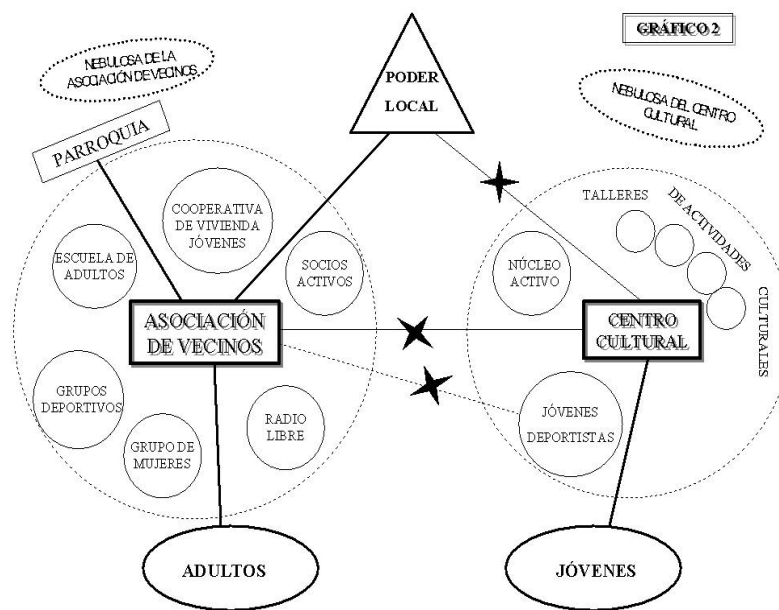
GRÁFICO 2

NEBULOSA DE LA ASOCIACIÓN DE VECINOS

PODER LOCAL

NEBULOSA DEL CENTRO CULTURAL

PARROQUIA

COOPERATIVA DE VIVIENDA JÓVENES

ESCUELA DE ADULTOS

SOCIOS ACTIVOS

TALLERES DE ACTIVIDADES CULTURALES

NÚCLEO ACTIVO

ASOCIACIÓN DE VECINOS

CENTRO CULTURAL

GRUPOS DEPORTIVOS

RADIO LIBRE

GRUPO DE MUJERES

JÓVENES DEPORTISTAS

ADULTOS

JÓVENES